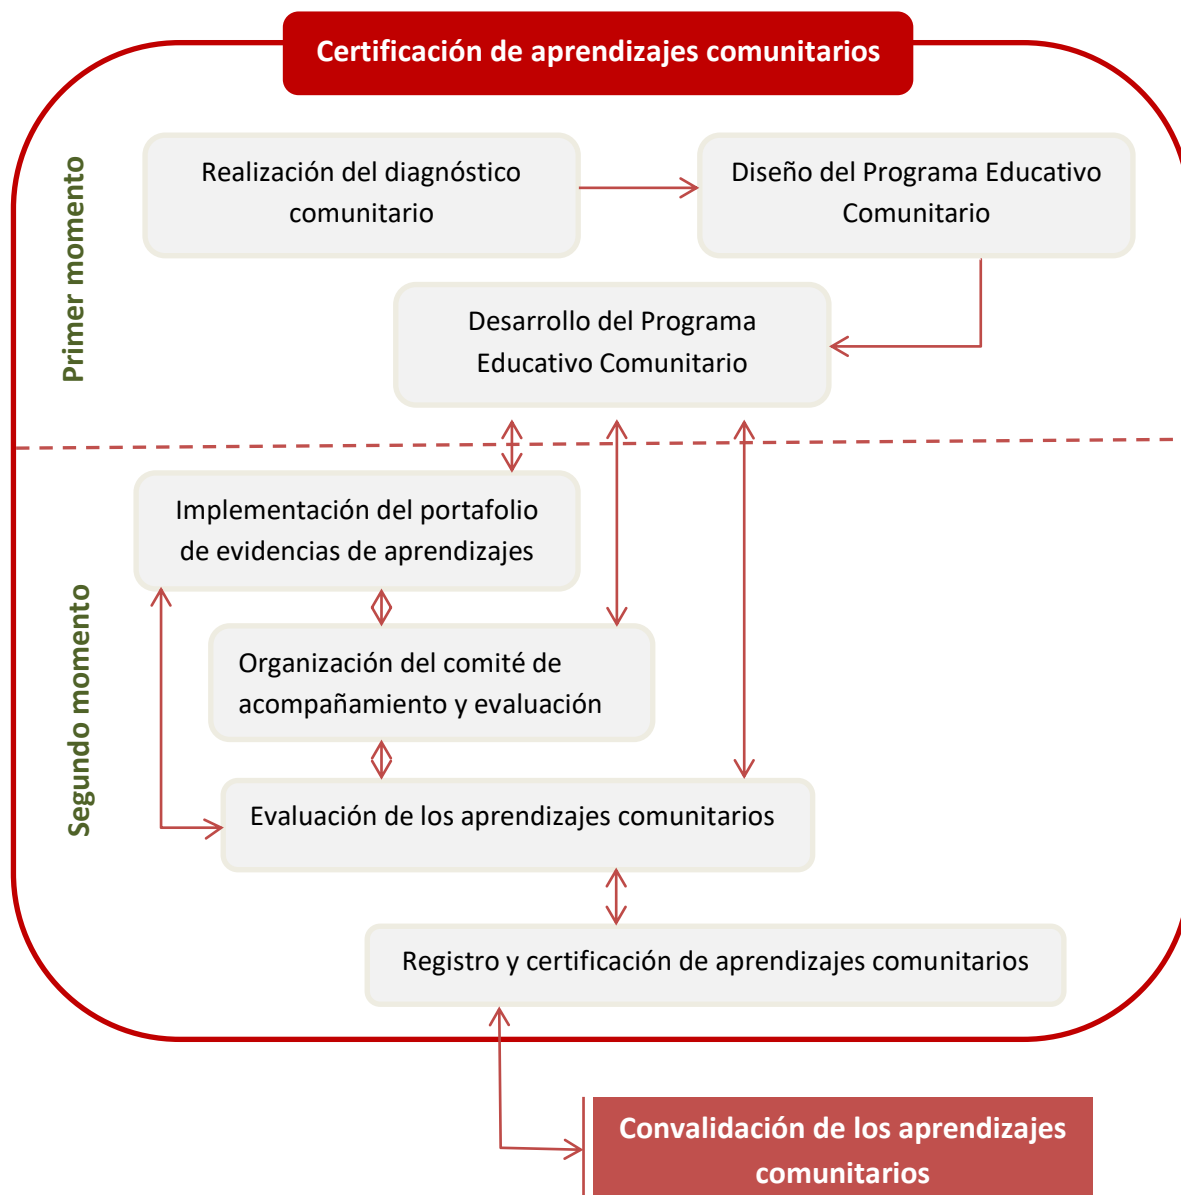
Certificación de aprendizajes comunitarios

Primer momento

Realización del diagnóstico comunitario

Diseño del Programa Educativo Comunitario

Desarrollo del Programa Educativo Comunitario

Segundo momento

Implementación del portafolio de evidencias de aprendizajes

Organización del comité de acompañamiento y evaluación

Evaluación de los aprendizajes comunitarios

Registro y certificación de aprendizajes comunitarios

Convalidación de los aprendizajes comunitarios